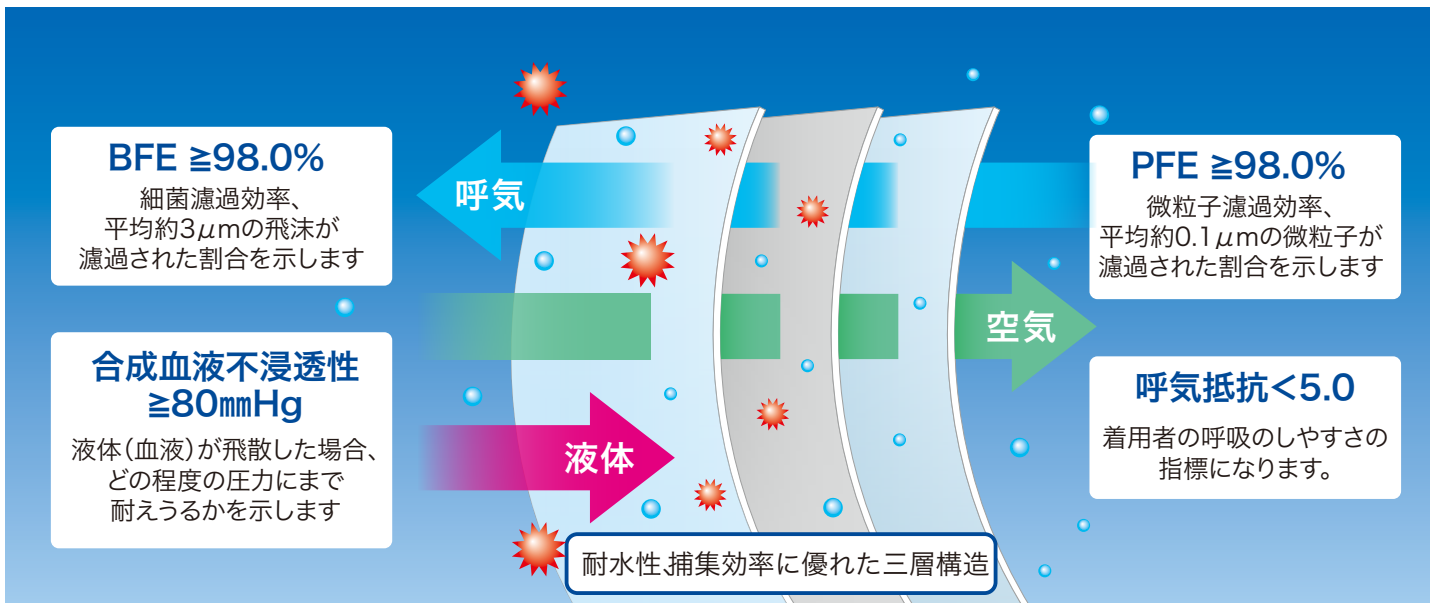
BFE ≧98.0%
細菌濾過効率、平均約3μmの飛沫が濾過された割合を示します

呼気

合成血液不浸透性
≧80㎜Hg
液体(血液)が飛散した場合、どの程度の圧力にまで耐えうるかを示します

液体

PFE ≧98.0%
微粒子濾過効率、平均約0.1μmの微粒子が濾過された割合を示します

空気

呼気抵抗<5.0
着用者の呼吸のしやすさの指標になります。

耐水性.捕集効率に優れた三層構造